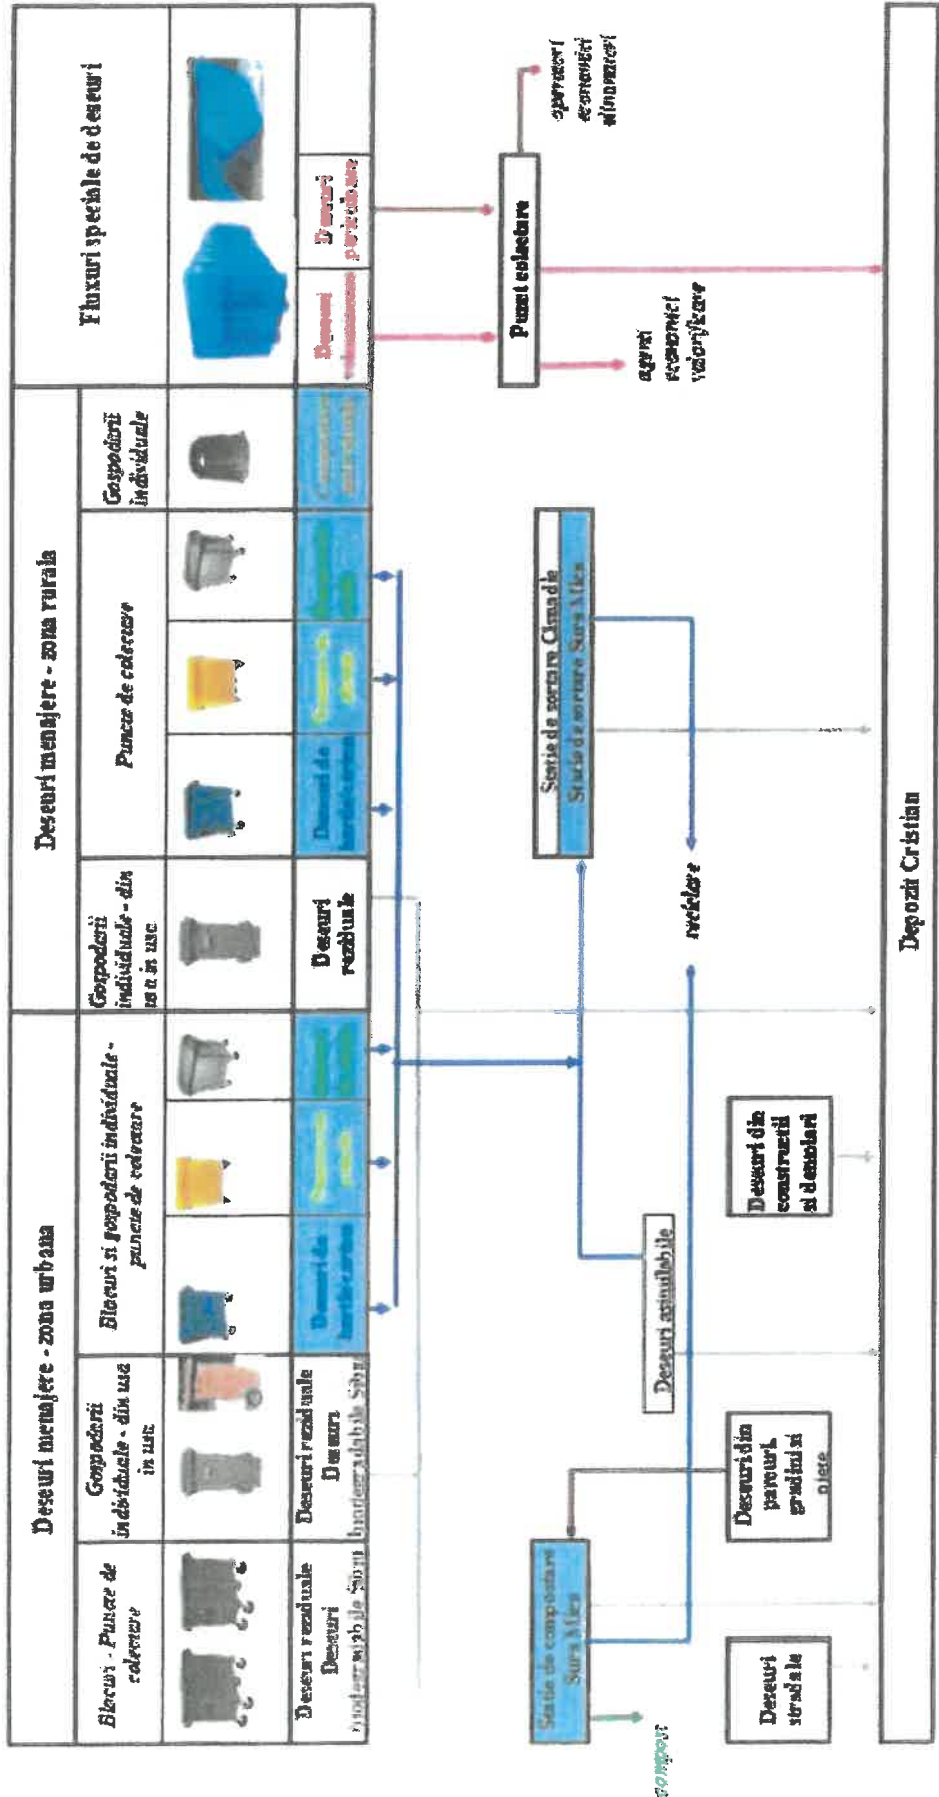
Deseuri menajere - zona urbana

Blocuri - Puncte de colectare

Gospodarii individuale - din usa in usa

Blocuri si gospodarii individuale - puncte de colectare

Deseuri reziduale Deseuri biodegradabile Sibiu

Deseuri reziduale Deseuri biodegradabile Sibiu

Deseuri de hartie-carton

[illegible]

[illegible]

Deseuri menajere - zona rurala

Gospodarii individuale - din usa in usa

Deseuri reziduale

Puncte de colectare

Deseuri de hartie-carton

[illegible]

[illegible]

Gospodarii individuale

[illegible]

Fluxuri speciale de deseuri

Deseuri voluminoase

Deseuri periculoase

Punct colectare

operatori economici eliminare

agenti economici valorificare

Statie de sortare Cisnadie

Statie de sortare Sura Mica

reciclare

Deseuri asimilabile

Deseuri din constructii si demolari

Deseuri din parcuri, gradini si piete

Statie de compostare Sura Mica

compost

Deseuri stradale

Depozit Cristian